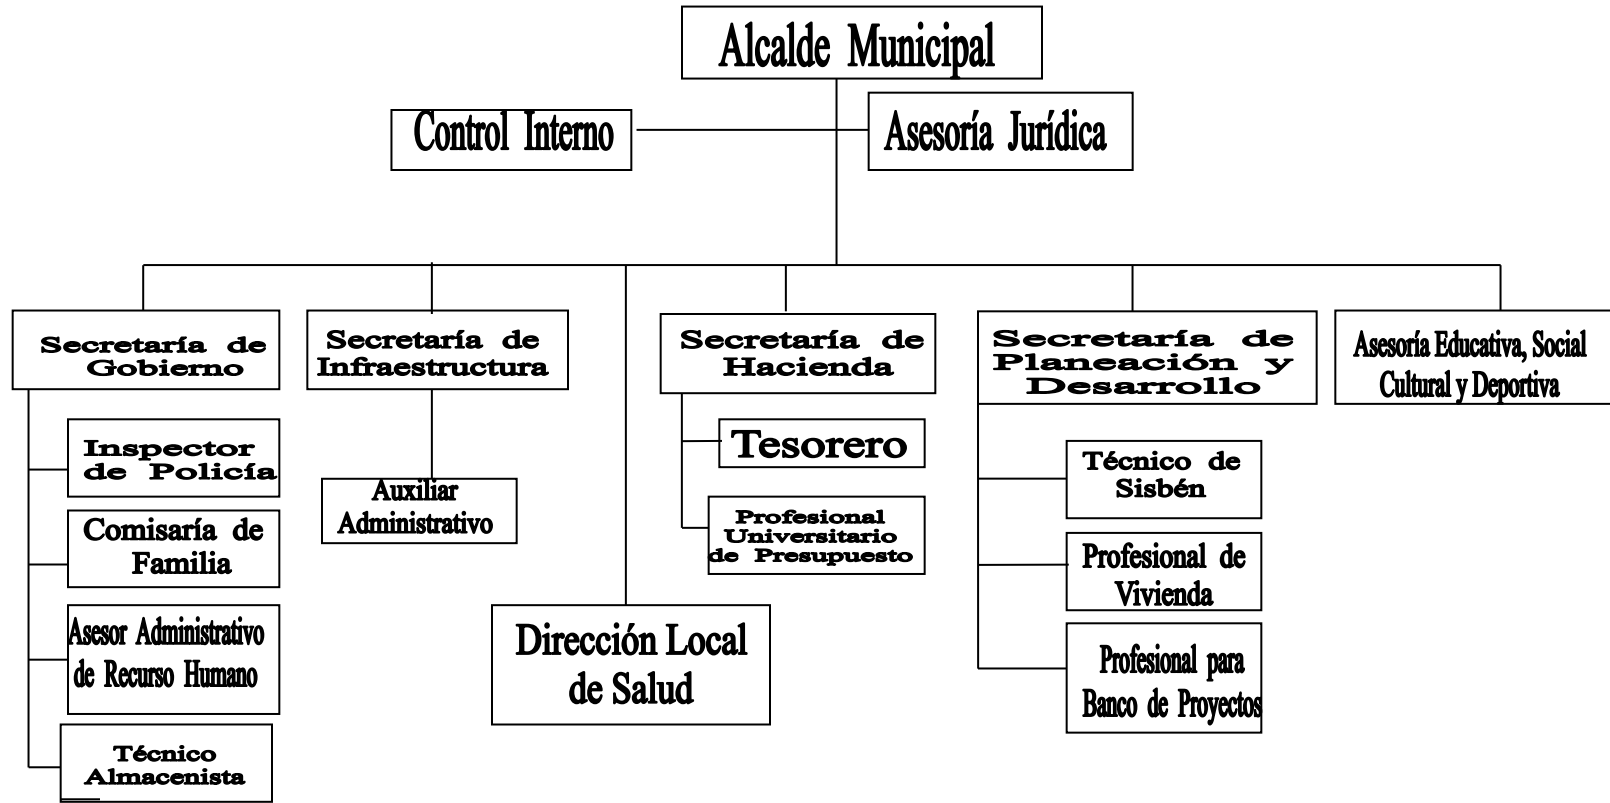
Alcalde Municipal

Control Interno

Asesoría Jurídica

Secretaría de Gobierno

Inspector de Policía

Comisaría de Familia

Asesor Administrativo de Recurso Humano

Técnico Almacenista

Secretaría de Infraestructura

Auxiliar Administrativo

Dirección Local de Salud

Secretaría de Hacienda

Tesorero

Profesional Universitario de Presupuesto

Secretaría de Planeación y Desarrollo

Técnico de Sisbén

Profesional de Vivienda

Profesional para Banco de Proyectos

Asesoría Educativa, Social Cultural y Deportiva